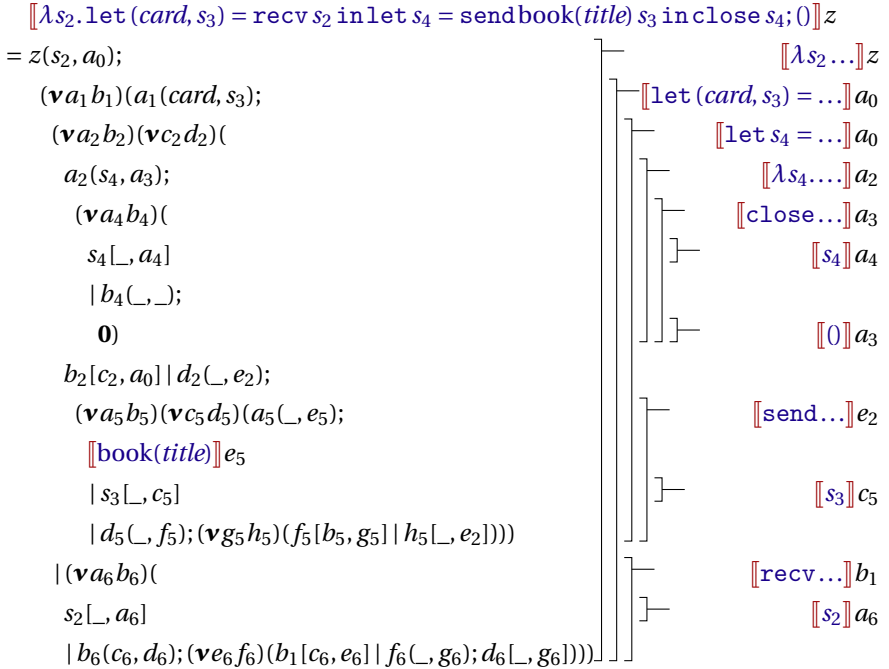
$[\![\lambda s_2.\mathtt{let}\,(card, s_3) = \mathtt{recv}\,s_2\,\mathtt{in}\,\mathtt{let}\,s_4 = \mathtt{send}\,\mathtt{book}(title)\,s_3\,\mathtt{in}\,\mathtt{close}\,s_4;()]\!]z$

$= z(s_2, a_0);$

$(\boldsymbol{\nu} a_1 b_1)(a_1(card, s_3);$

$(\boldsymbol{\nu} a_2 b_2)(\boldsymbol{\nu} c_2 d_2)($

$a_2(s_4, a_3);$

$(\boldsymbol{\nu} a_4 b_4)($

$s_4[\_, a_4]$

$\mid b_4(\_,\_);$

$\mathbf{0})$

$b_2[c_2, a_0] \mid d_2(\_, e_2);$

$(\boldsymbol{\nu} a_5 b_5)(\boldsymbol{\nu} c_5 d_5)(a_5(\_, e_5);$

$[\![\mathtt{book}(title)]\!]e_5$

$\mid s_3[\_, c_5]$

$\mid d_5(\_, f_5);(\boldsymbol{\nu} g_5 h_5)(f_5[b_5, g_5] \mid h_5[\_, e_2])))$

$\mid (\boldsymbol{\nu} a_6 b_6)($

$s_2[\_, a_6]$

$\mid b_6(c_6, d_6);(\boldsymbol{\nu} e_6 f_6)(b_1[c_6, e_6] \mid f_6(\_, g_6); d_6[\_, g_6])))$

$[\![\lambda s_2 \ldots]\!]z$

$[\![\mathtt{let}\,(card, s_3) = \ldots]\!]a_0$

$[\![\mathtt{let}\,s_4 = \ldots]\!]a_0$

$[\![\lambda s_4 \ldots.]\!]a_2$

$[\![\mathtt{close}\ldots]\!]a_3$

$[\![s_4]\!]a_4$

$[\![()]\!]a_3$

$[\![\mathtt{send}\ldots]\!]e_2$

$[\![s_3]\!]c_5$

$[\![\mathtt{recv}\ldots]\!]b_1$

$[\![s_2]\!]a_6$